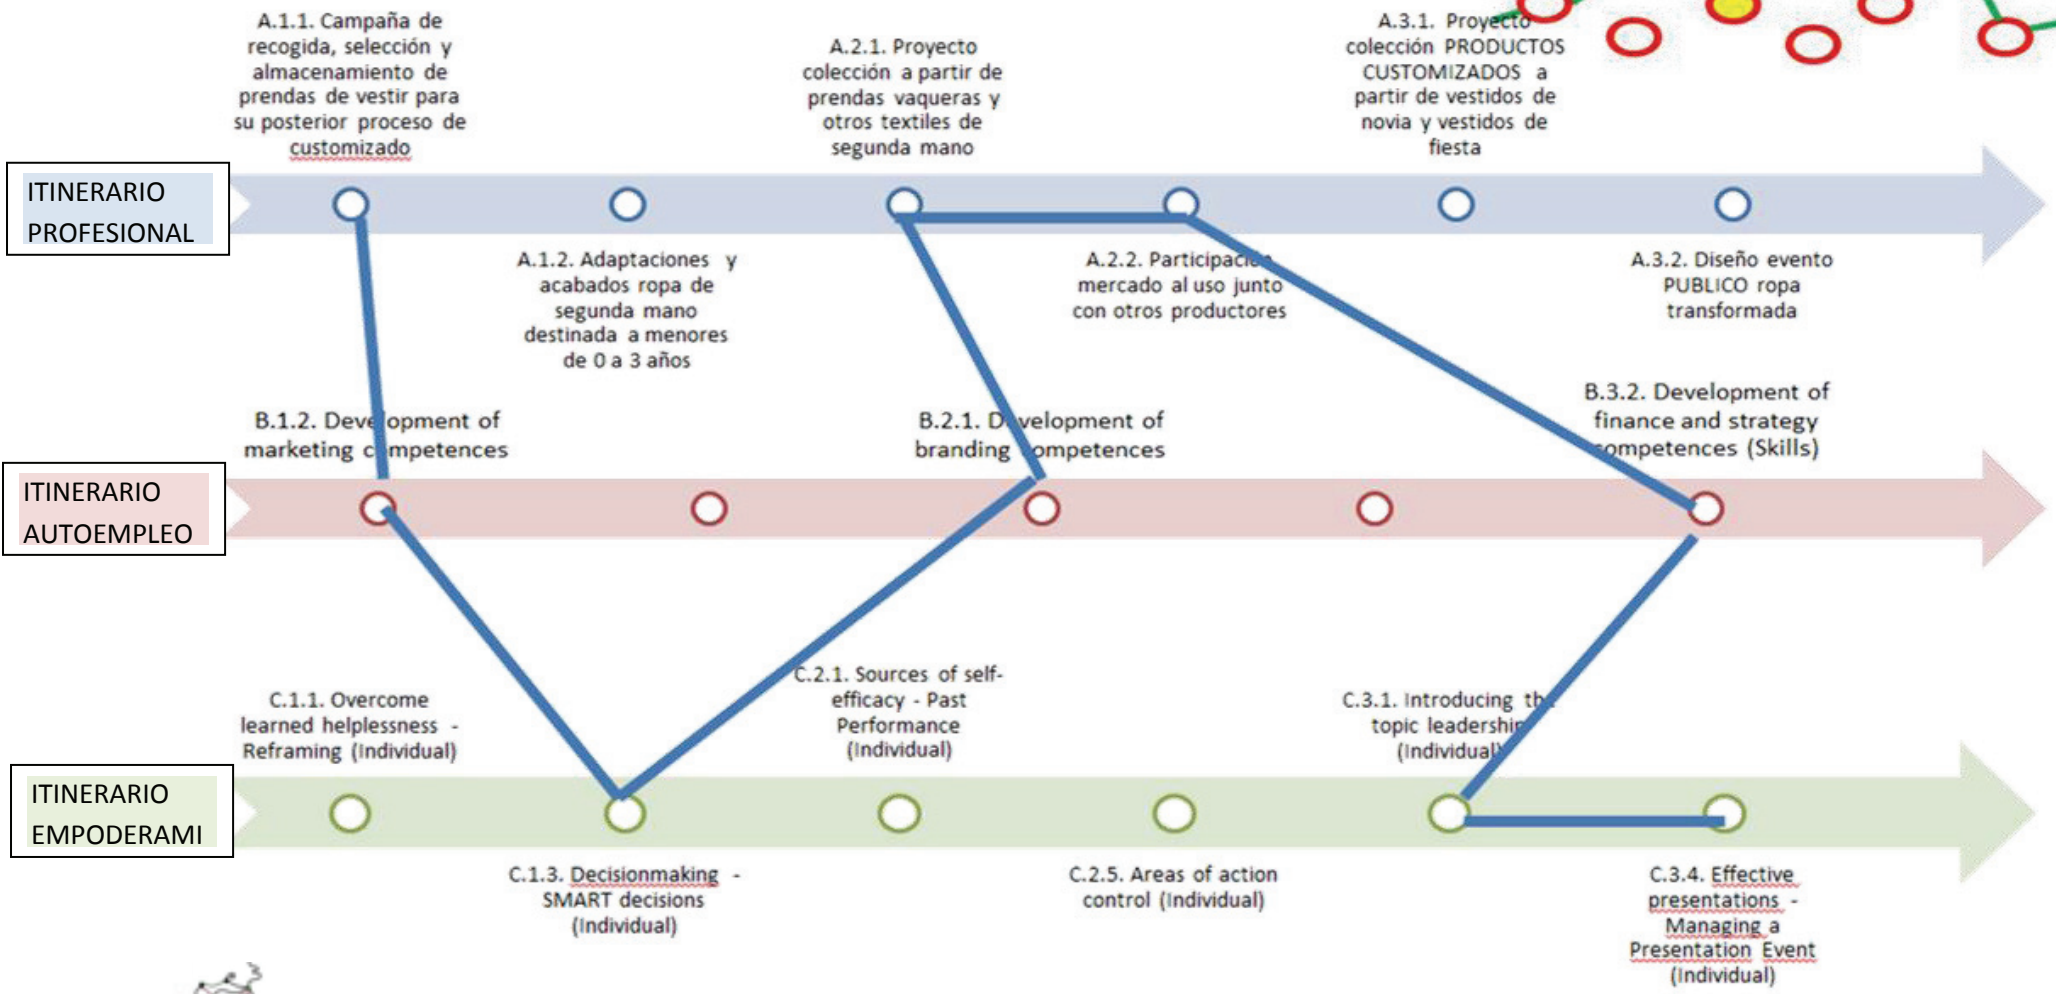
A.1.1. Campaña de recogida, selección y almacenamiento de prendas de vestir para su posterior proceso de customizado

A.2.1. Proyecto colección a partir de prendas vaqueras y otros textiles de segunda mano

A.3.1. Proyecto colección PRODUCTOS CUSTOMIZADOS a partir de vestidos de novia y vestidos de fiesta

ITINERARIO PROFESIONAL

A.1.2. Adaptaciones y acabados ropa de segunda mano destinada a menores de 0 a 3 años

A.2.2. Participac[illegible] mercado al uso junto con otros productores

A.3.2. Diseño evento PUBLICO ropa transformada

B.1.2. Deve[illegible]opment of marketing c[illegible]mpetences

B.2.1. D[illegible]velopment of branding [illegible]ompetences

B.3.2. Development of finance and strategy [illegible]ompetences (Skills)

ITINERARIO AUTOEMPLEO

C.1.1. Overcome learned helplessness - Reframing (Individual)

C.2.1. Sources of self-efficacy - Past Performance (Individual)

C.3.1. Introducing th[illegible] topic leadershi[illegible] (Individual)

ITINERARIO EMPODERAMI

C.1.3. Decisionmaking - SMART decisions (Individual)

C.2.5. Areas of action control (Individual)

C.3.4. Effective presentations - Managing a Presentation Event (Individual)